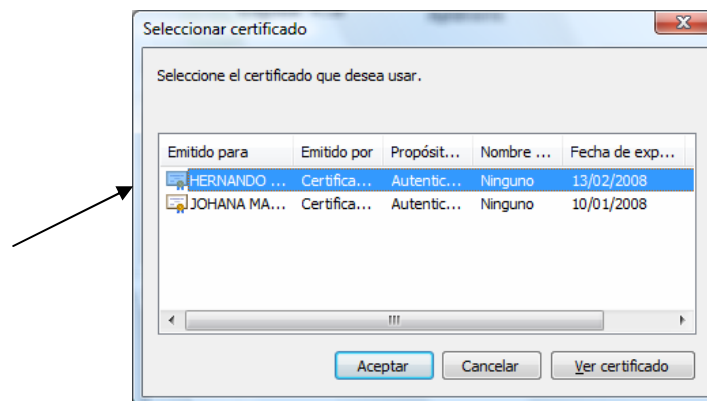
Seleccionar certificado

Seleccione el certificado que desea usar.

| Emitido para | Emitido por | Propósit... | Nombre ... | Fecha de exp... |
|---|---|---|---|---|
| HERNANDO ... | Certifica... | Autentic... | Ninguno | 13/02/2008 |
| JOHANA MA... | Certifica... | Autentic... | Ninguno | 10/01/2008 |

Aceptar Cancelar Ver certificado